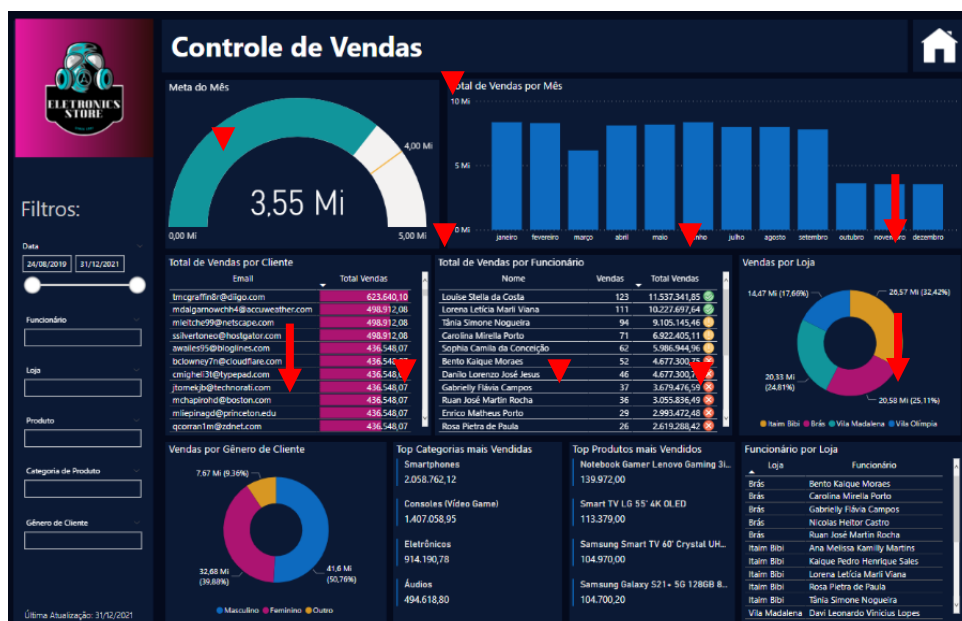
ELETRONICS STORE

Controle de Vendas

Filtros:

Data
24/08/2019 31/12/2021

Funcionário

Loja

Produto

Categoria de Produto

Gênero de Cliente

Última Atualização: 31/12/2021

Meta do Mês
3,55 Mi
0,00 Mi
4,00 Mi
5,00 Mi

Total de Vendas por Mês
10 Mi
5 Mi
0 Mi
janeiro fevereiro março abril maio junho julho agosto setembro outubro novembro dezembro

Total de Vendas por Cliente

| Email | Total Vendas |
|---|---|
| tmcgraffin8r@diigo.com | 623.640,10 |
| mdalgarnowchh4@accuweather.com | 498.912,08 |
| mleitche99@netscape.com | 498.912,08 |
| ssilvertoneo@hostgator.com | 498.912,08 |
| awailes95@bloglines.com | 436.548,07 |
| bclowney7n@cloudflare.com | 436.548,07 |
| cmighell3t@typepad.com | 436.548,07 |
| jtomekjb@technorati.com | 436.548,07 |
| mchaplrohd@boston.com | 436.548,07 |
| mliepinagd@princeton.edu | 436.548,07 |
| qcorran1m@zdnet.com | 436.548,07 |

Total de Vendas por Funcionário

| Nome | Vendas | Total Vendas |
|---|---|---|
| Louise Stella da Costa | 123 | 11.537.341,85 |
| Lorena Letícia Marli Viana | 111 | 10.227.697,64 |
| Tânia Simone Nogueira | 94 | 9.105.145,46 |
| Carolina Mirella Porto | 71 | 6.922.405,11 |
| Sophia Camila da Conceição | 62 | 5.986.944,96 |
| Bento Kaique Moraes | 52 | 4.677.300,75 |
| Danilo Lorenzo José Jesus | 46 | 4.677.300,75 |
| Gabrielly Flávia Campos | 37 | 3.679.476,59 |
| Ruan José Martin Rocha | 36 | 3.055.836,19 |
| Enrico Matheus Porto | 29 | 2.993.472,48 |
| Rosa Pietra de Paula | 26 | 2.619.288,42 |

Vendas por Loja
14,47 Mi (17,69%)
26,57 Mi (32,42%)
20,33 Mi (24,81%)
20,58 Mi (25,11%)
Itaim Bibi Brás Vila Madalena Vila Olímpia

Vendas por Gênero de Cliente
7,67 Mi (9,36%)
32,68 Mi (39,88%)
41,6 Mi (50,76%)
Masculino Feminino Outro

Top Categorias mais Vendidas
Smartphones
2.058.762,12
Consoles (Vídeo Game)
1.407.058,95
Eletrônicos
914.190,78
Áudios
494.618,80

Top Produtos mais Vendidos
Notebook Gamer Lenovo Gaming 3i...
139.972,00
Smart TV LG 55' 4K OLED
113.379,00
Samsung Smart TV 60' Crystal UH...
104.970,00
Samsung Galaxy S21+ 5G 128GB 8...
104.700,20

Funcionário por Loja

| Loja | Funcionário |
|---|---|
| Brás | Bento Kaique Moraes |
| Brás | Carolina Mirella Porto |
| Brás | Gabrielly Flávia Campos |
| Brás | Nicolas Heitor Castro |
| Brás | Ruan José Martin Rocha |
| Itaim Bibi | Ana Melissa Kamilly Martins |
| Itaim Bibi | Kaique Pedro Henrique Sales |
| Itaim Bibi | Lorena Letícia Marli Viana |
| Itaim Bibi | Rosa Pietra de Paula |
| Itaim Bibi | Tânia Simone Nogueira |
| Vila Madalena | Davi Leonardo Vinicius Lopes |